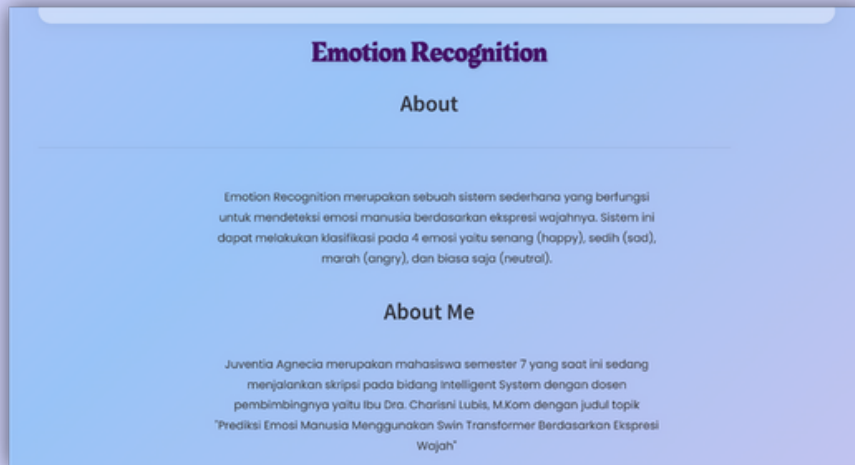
Emotion Recognition

About

Emotion Recognition merupakan sebuah sistem sederhana yang berfungsi untuk mendeteksi emosi manusia berdasarkan ekspresi wajahnya. Sistem ini dapat melakukan klasifikasi pada 4 emosi yaitu senang (happy), sedih (sad), marah (angry), dan biasa saja (neutral).

About Me

Juventia Agnecia merupakan mahasiswa semester 7 yang saat ini sedang menjalankan skripsi pada bidang Intelligent System dengan dosen pembimbingnya yaitu Ibu Dra. Charisni Lubis, M.Kom dengan judul topik "Prediksi Emosi Manusia Menggunakan Swin Transformer Berdasarkan Ekspresi Wajah"